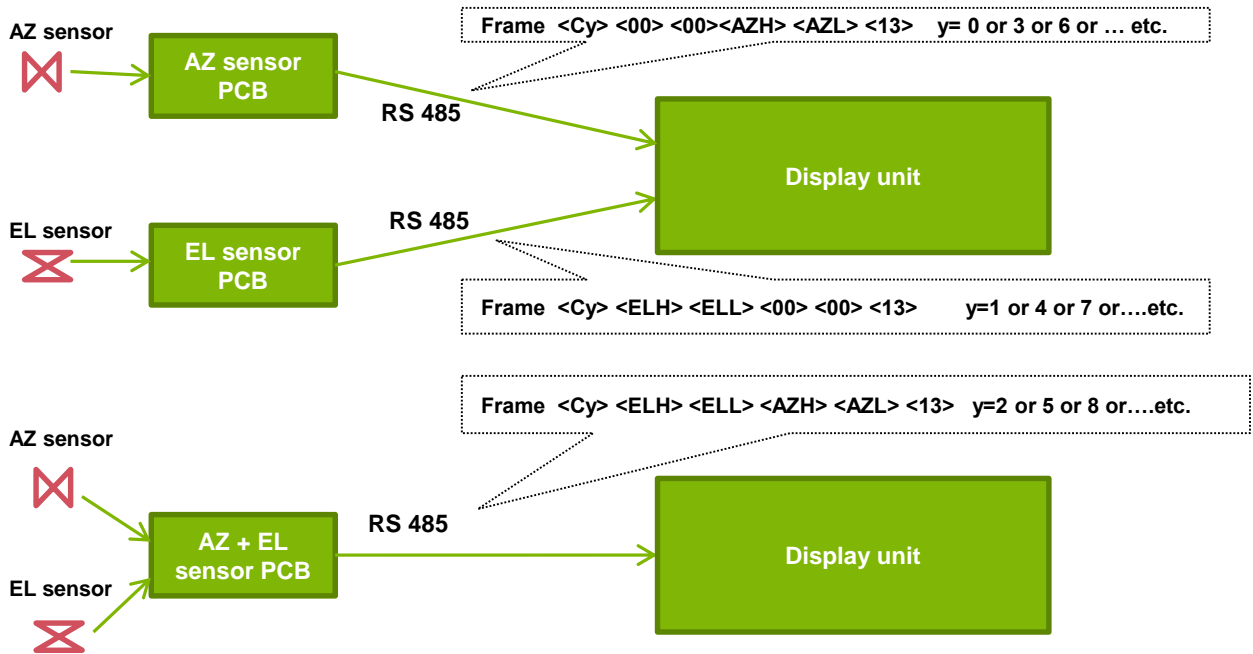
AZ sensor

AZ sensor PCB

Frame <Cy> <00> <00><AZH> <AZL> <13> y= 0 or 3 or 6 or … etc.

RS 485

Display unit

EL sensor

RS 485

EL sensor PCB

Frame <Cy> <ELH> <ELL> <00> <00> <13> y=1 or 4 or 7 or….etc.

Frame <Cy> <ELH> <ELL> <AZH> <AZL> <13> y=2 or 5 or 8 or….etc.

AZ sensor

RS 485

AZ + EL sensor PCB

Display unit

EL sensor